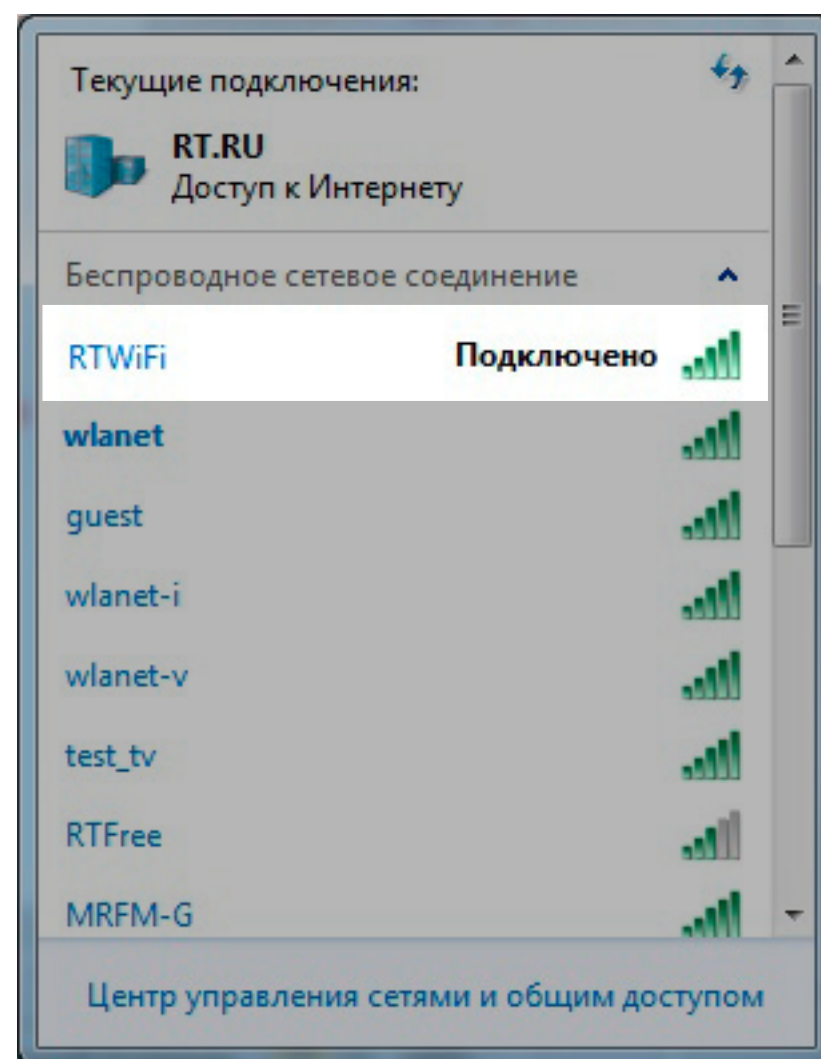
Текущие подключения:

RT.RU
Доступ к Интернету

Беспроводное сетевое соединение

RTWiFi Подключено

wlanet

guest

wlanet-i

wlanet-v

test_tv

RTFree

MRFM-G

Центр управления сетями и общим доступом